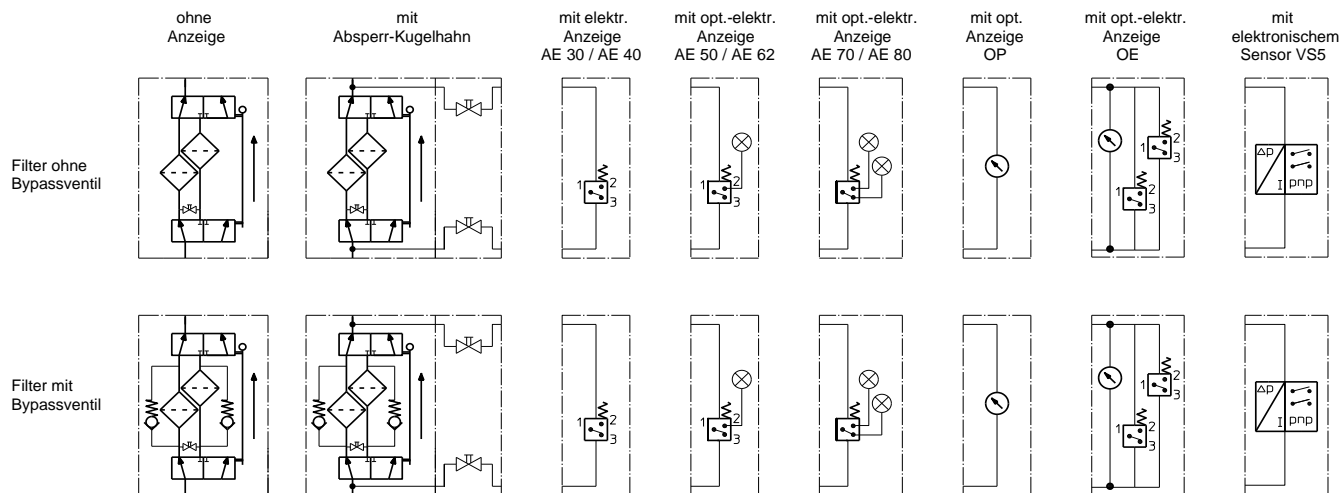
ohne Anzeige

mit Absperr-Kugelhahn

mit elektr. Anzeige AE 30 / AE 40

mit opt.-elektr. Anzeige AE 50 / AE 62

mit opt.-elektr. Anzeige AE 70 / AE 80

mit opt. Anzeige OP

mit opt.-elektr. Anzeige OE

mit elektronischem Sensor VS5

Filter ohne Bypassventil

1 2 3

1 2 3

1 2 3

1 2 3

Δp I pnp

Filter mit Bypassventil

1 2 3

1 2 3

1 2 3

1 2 3

Δp I pnp